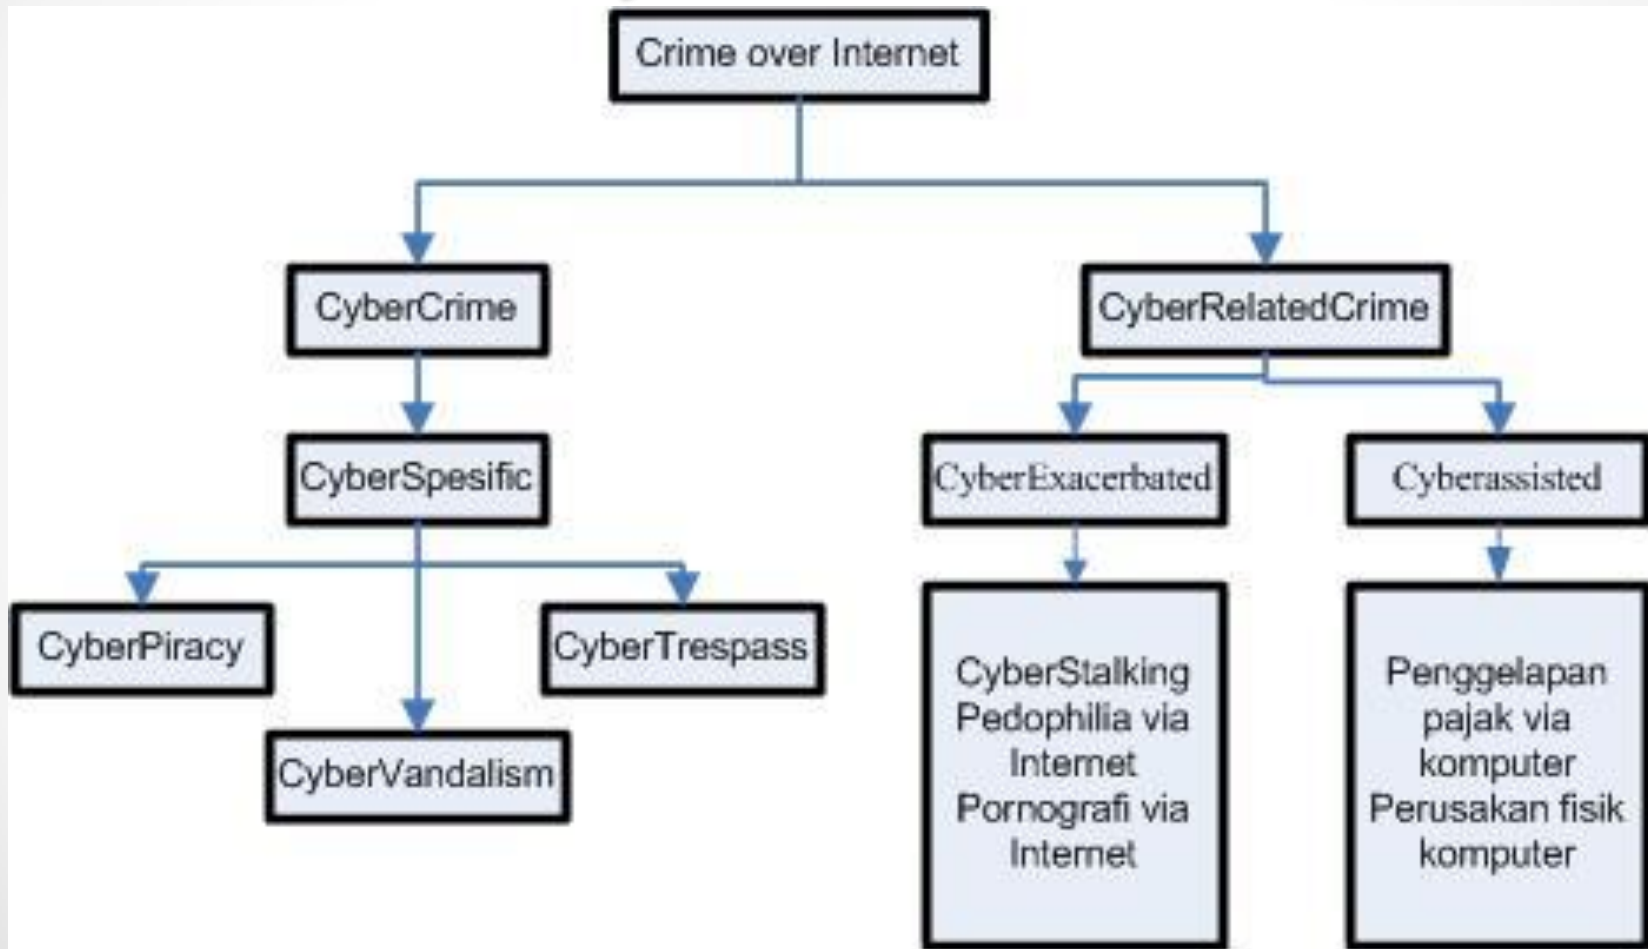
Crime over Internet

CyberCrime

CyberSpesific

CyberPiracy

CyberTrespass

CyberVandalism

CyberRelatedCrime

CyberExacerbated

Cyberassisted

CyberStalking Pedophilia via Internet Pornografi via Internet

Penggelapan pajak via komputer Perusakan fisik komputer